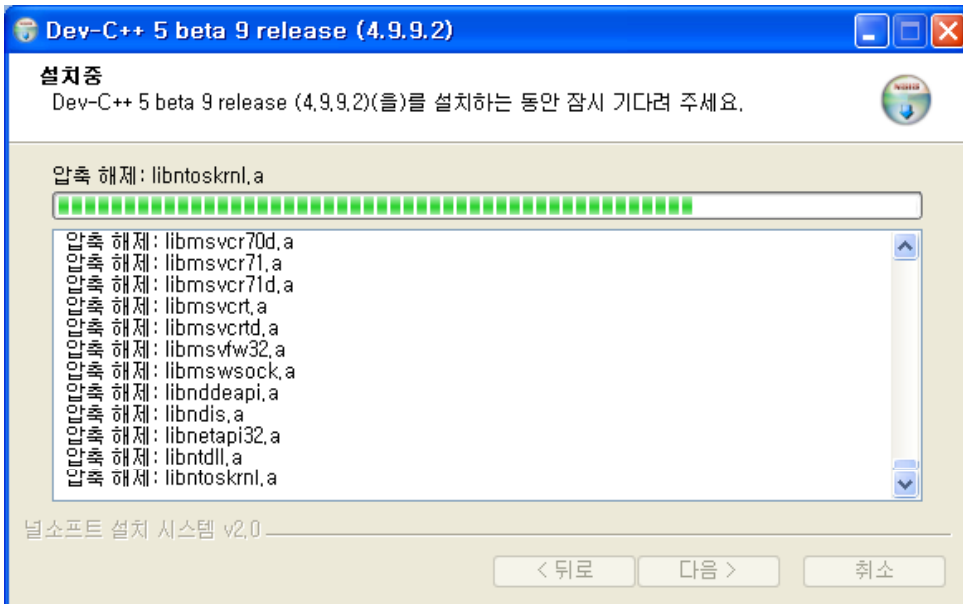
Dev-C++ 5 beta 9 release (4.9.9.2)

설치중
Dev-C++ 5 beta 9 release (4.9.9.2)(을)를 설치하는 동안 잠시 기다려 주세요.

압축 해제: libntoskrnl.a

압축 해제: libmsvcr70d.a
압축 해제: libmsvcr71.a
압축 해제: libmsvcr71d.a
압축 해제: libmsvcrt.a
압축 해제: libmsvcrtd.a
압축 해제: libmsvfw32.a
압축 해제: libmswsock.a
압축 해제: libnddeapi.a
압축 해제: libndis.a
압축 해제: libnetapi32.a
압축 해제: libntdll.a
압축 해제: libntoskrnl.a

널소프트 설치 시스템 v2.0

< 뒤로
다음 >
취소